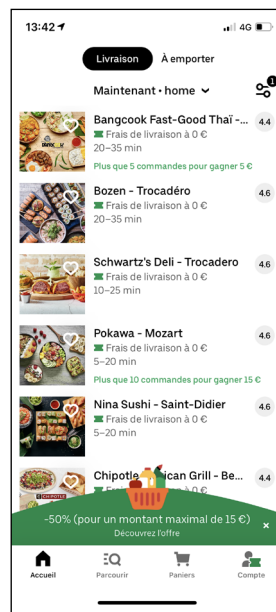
13:42
4G

Livraison
À emporter

Maintenant • home

1

Bangcook Fast-Good Thaï -...
4.4
Frais de livraison à 0 €
20–35 min
Plus que 5 commandes pour gagner 5 €

Bozen - Trocadéro
4.6
Frais de livraison à 0 €
20–35 min

Schwartz's Deli - Trocadero
4.6
Frais de livraison à 0 €
10–25 min

Pokawa - Mozart
4.6
Frais de livraison à 0 €
5–20 min
Plus que 10 commandes pour gagner 15 €

Nina Sushi - Saint-Didier
4.6
Frais de livraison à 0 €
5–20 min

Chipotle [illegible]ican Grill - Be...
4.4

-50% (pour un montant maximal de 15 €)
Découvrez l'offre

Accueil
Parcourir
Paniers
Compte